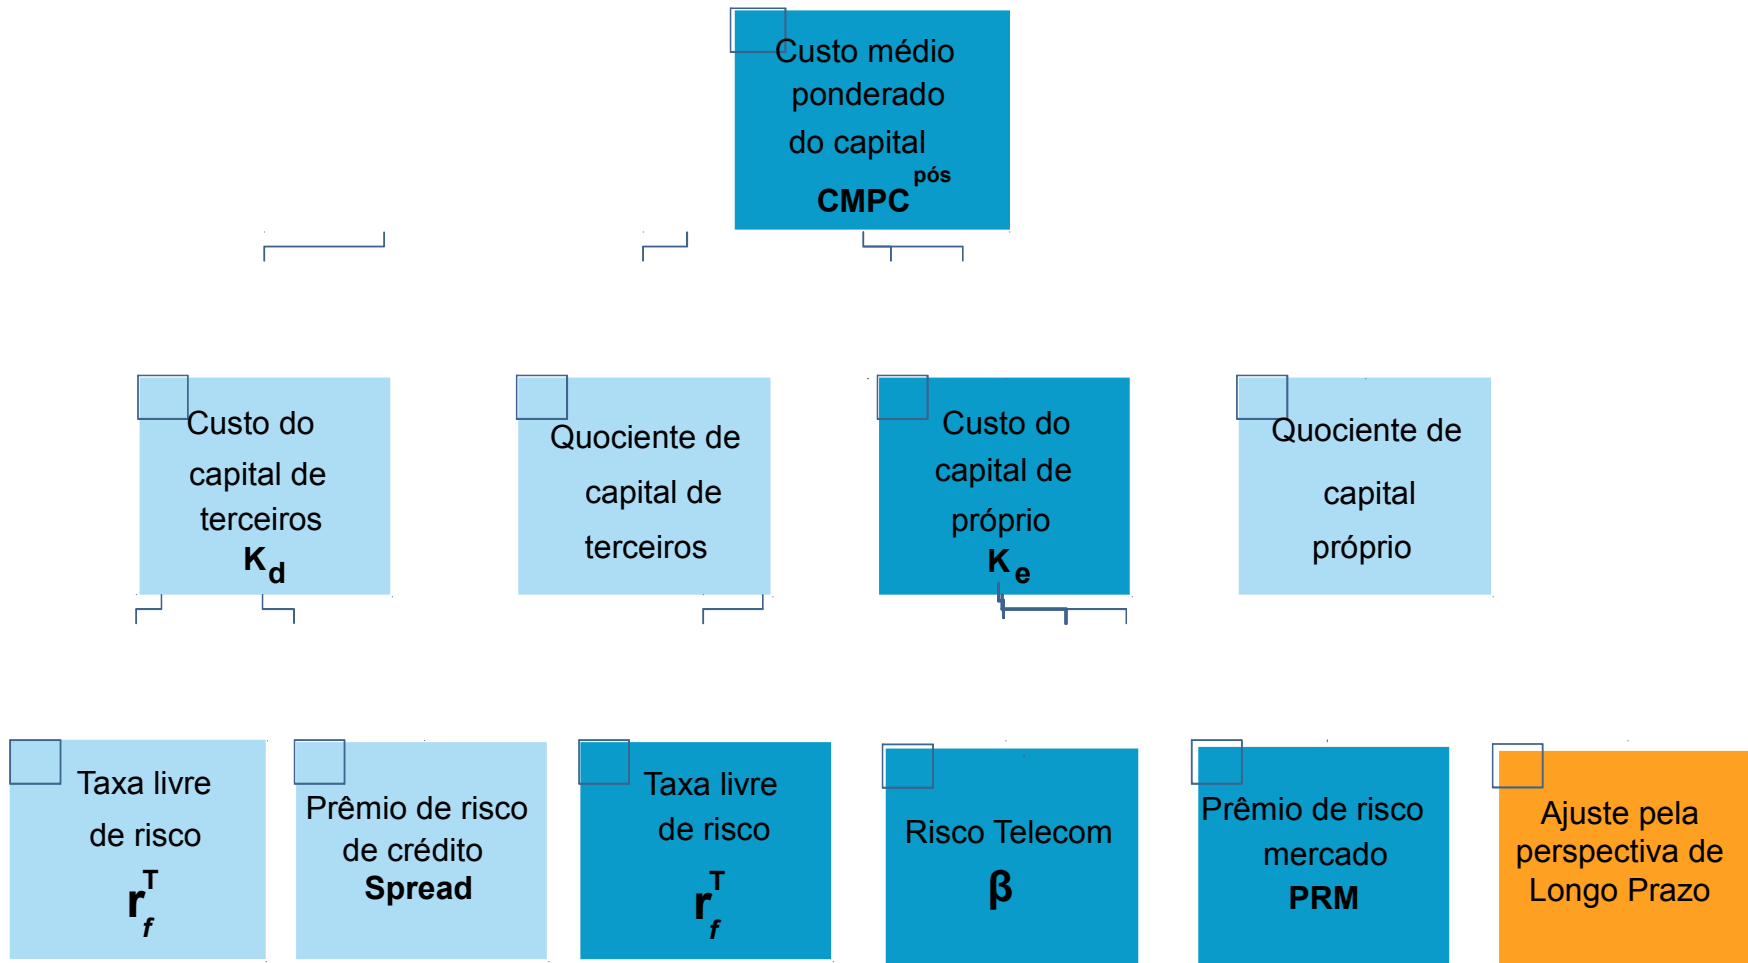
Custo médio ponderado do capital
$CMPC^{pós}$

Custo do capital de terceiros
$K_d$

Quociente de capital de terceiros

Custo do capital de próprio
$K_e$

Quociente de capital próprio

Taxa livre de risco
$r_f^T$

Prêmio de risco de crédito
**Spread**

Taxa livre de risco
$r_f^T$

Risco Telecom
$\beta$

Prêmio de risco mercado
**PRM**

Ajuste pela perspectiva de Longo Prazo